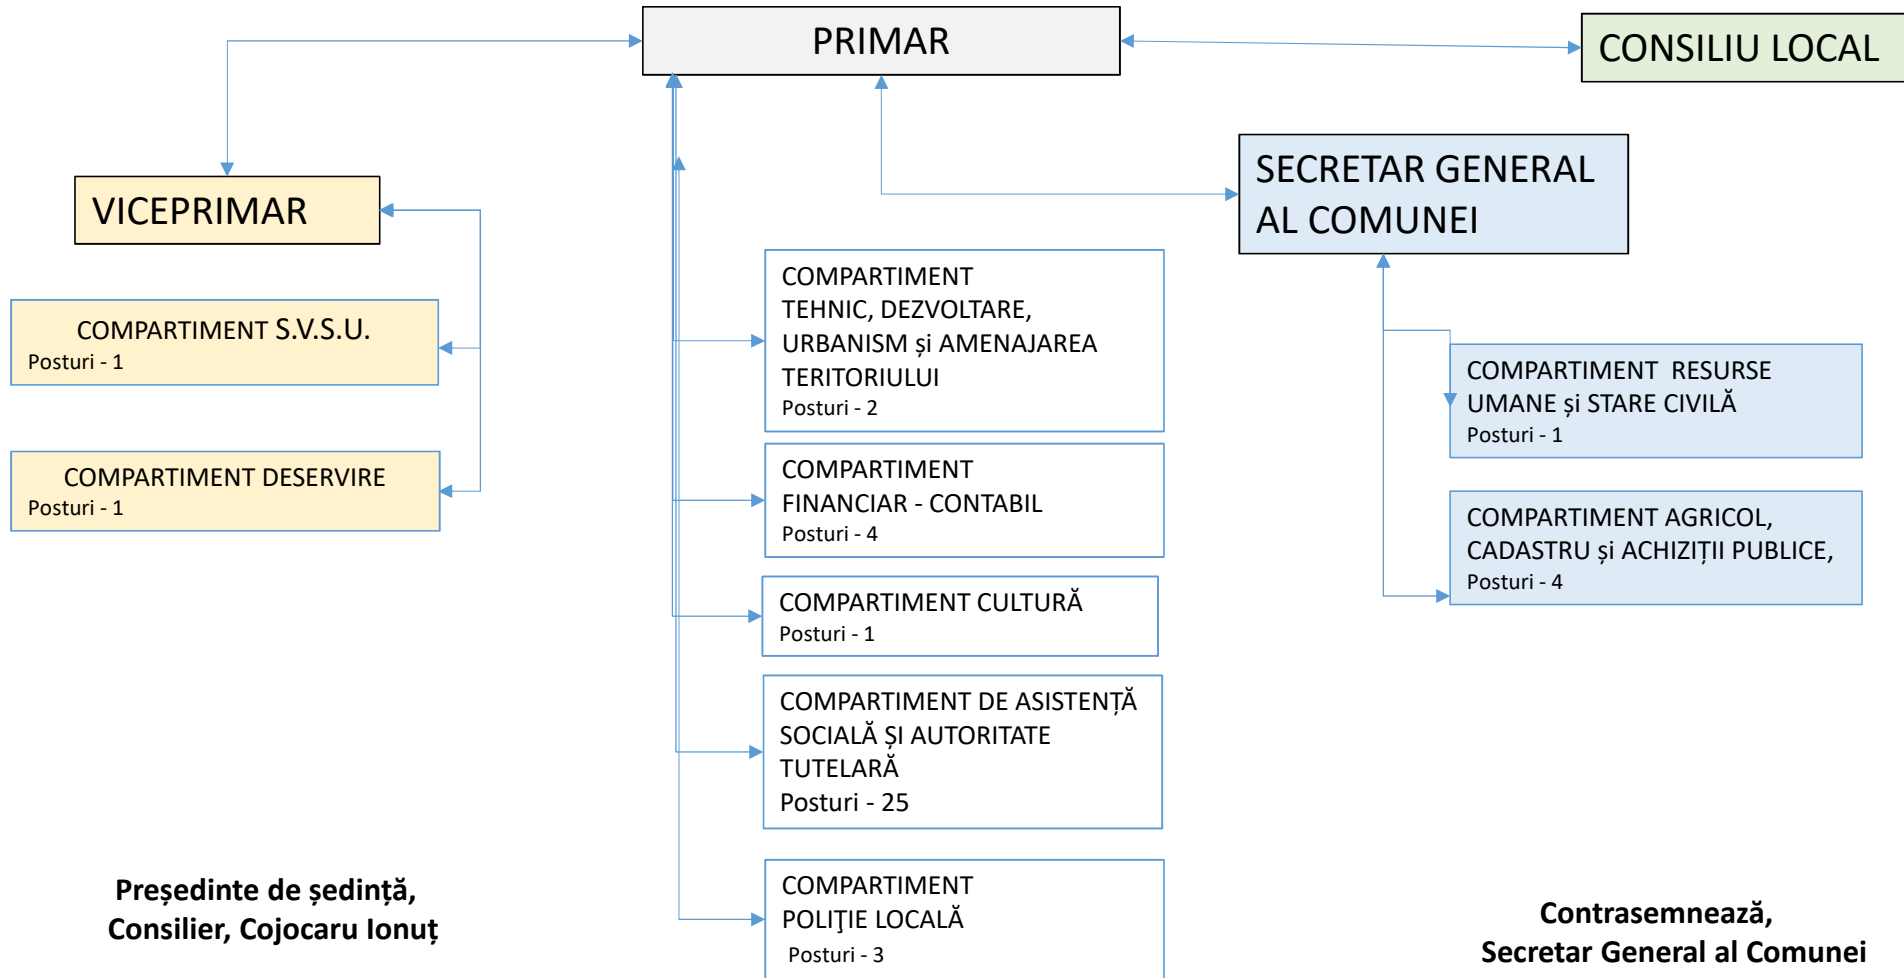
PRIMAR

CONSILIU LOCAL

VICEPRIMAR

SECRETAR GENERAL AL COMUNEI

COMPARTIMENT S.V.S.U.
Posturi - 1

COMPARTIMENT DESERVIRE
Posturi - 1

COMPARTIMENT TEHNIC, DEZVOLTARE, URBANISM și AMENAJAREA TERITORIULUI
Posturi - 2

COMPARTIMENT FINANCIAR - CONTABIL
Posturi - 4

COMPARTIMENT CULTURĂ
Posturi - 1

COMPARTIMENT DE ASISTENȚĂ SOCIALĂ ȘI AUTORITATE TUTELARĂ
Posturi - 25

COMPARTIMENT POLIŢIE LOCALĂ
Posturi - 3

COMPARTIMENT RESURSE UMANE și STARE CIVILĂ
Posturi - 1

COMPARTIMENT AGRICOL, CADASTRU și ACHIZIȚII PUBLICE,
Posturi - 4

Președinte de ședință,
Consilier, Cojocaru Ionuț

Contrasemnează,
Secretar General al Comunei